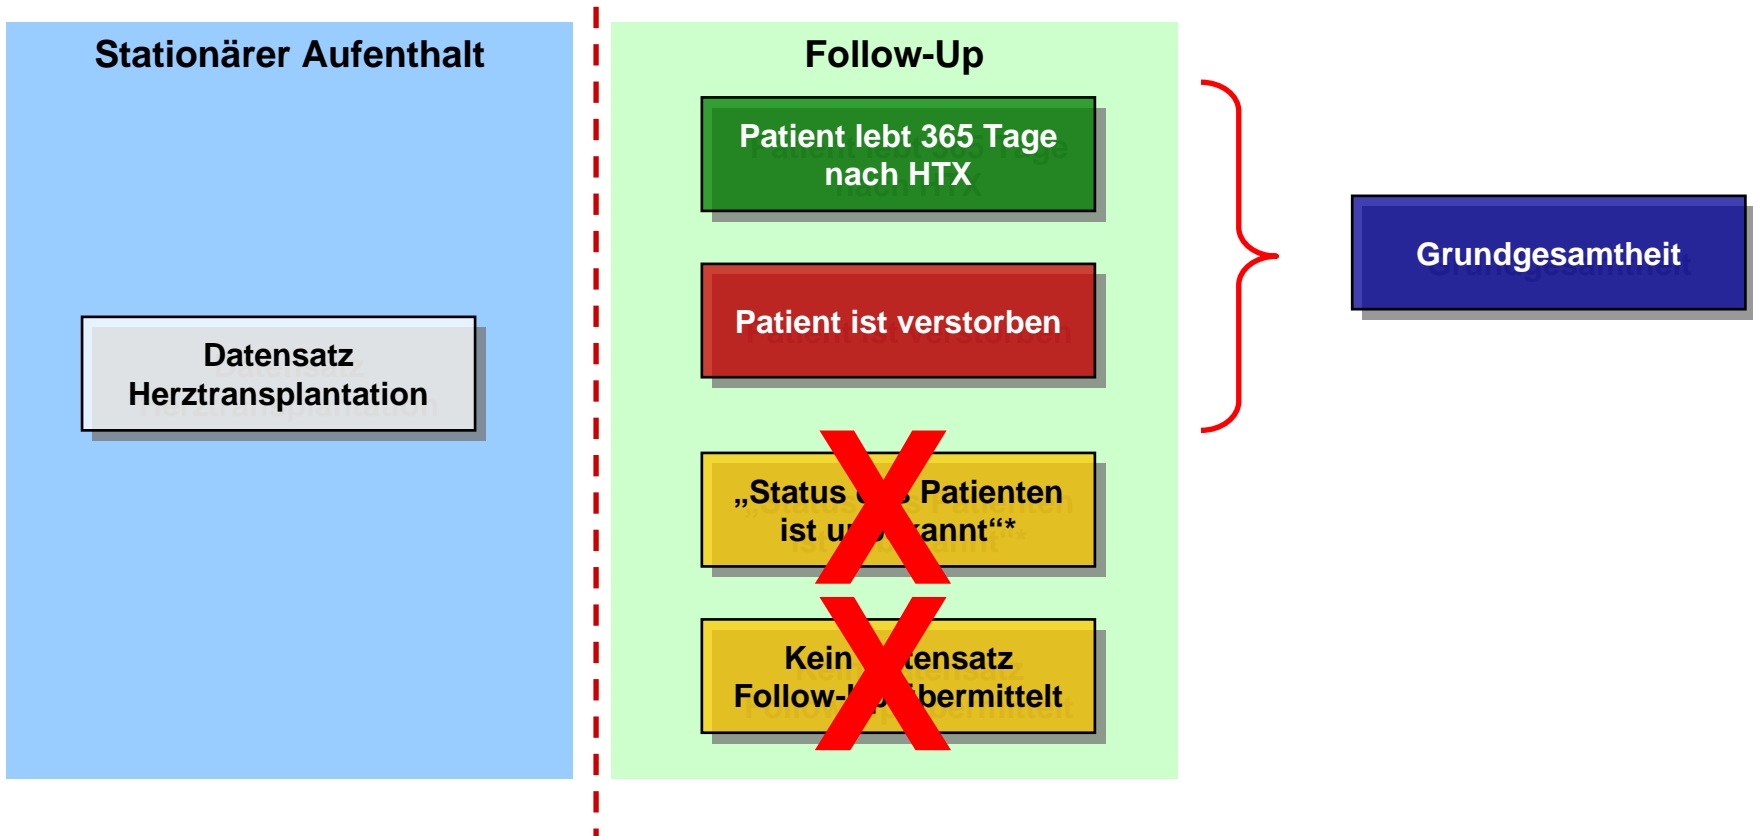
Stationärer Aufenthalt

Datensatz Herztransplantation

Follow-Up

Patient lebt 365 Tage nach HTX

Patient ist verstorben

„Status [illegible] Patienten ist u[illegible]annt“*

Kein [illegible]tensatz Follow-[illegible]bermittelt

Grundgesamtheit